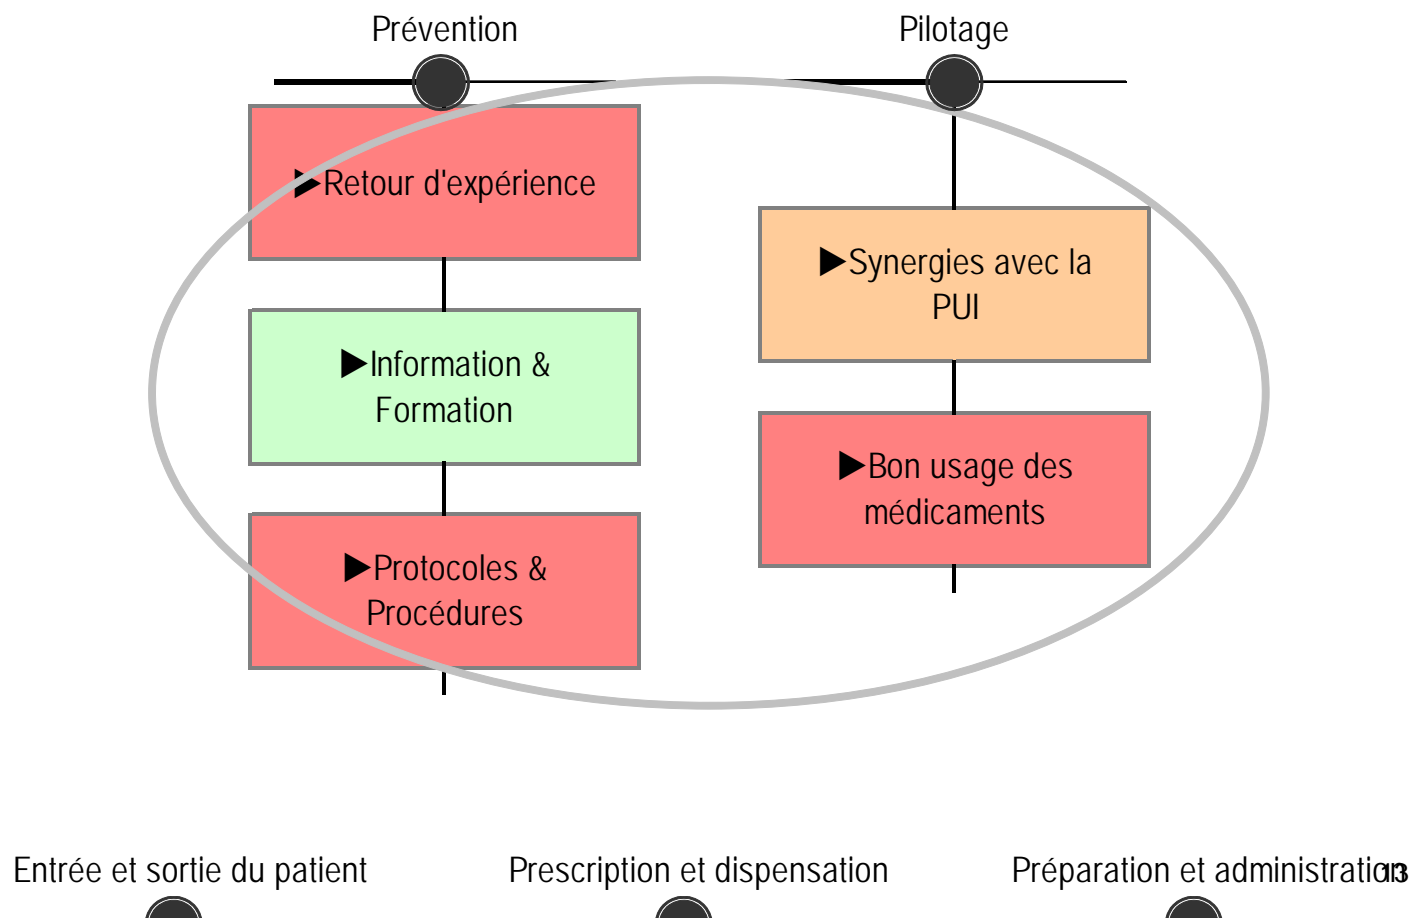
Prévention

Pilotage

▶Retour d'expérience

▶Information & Formation

▶Protocoles & Procédures

▶Synergies avec la PUI

▶Bon usage des médicaments

Entrée et sortie du patient

Prescription et dispensation

Préparation et administration

13